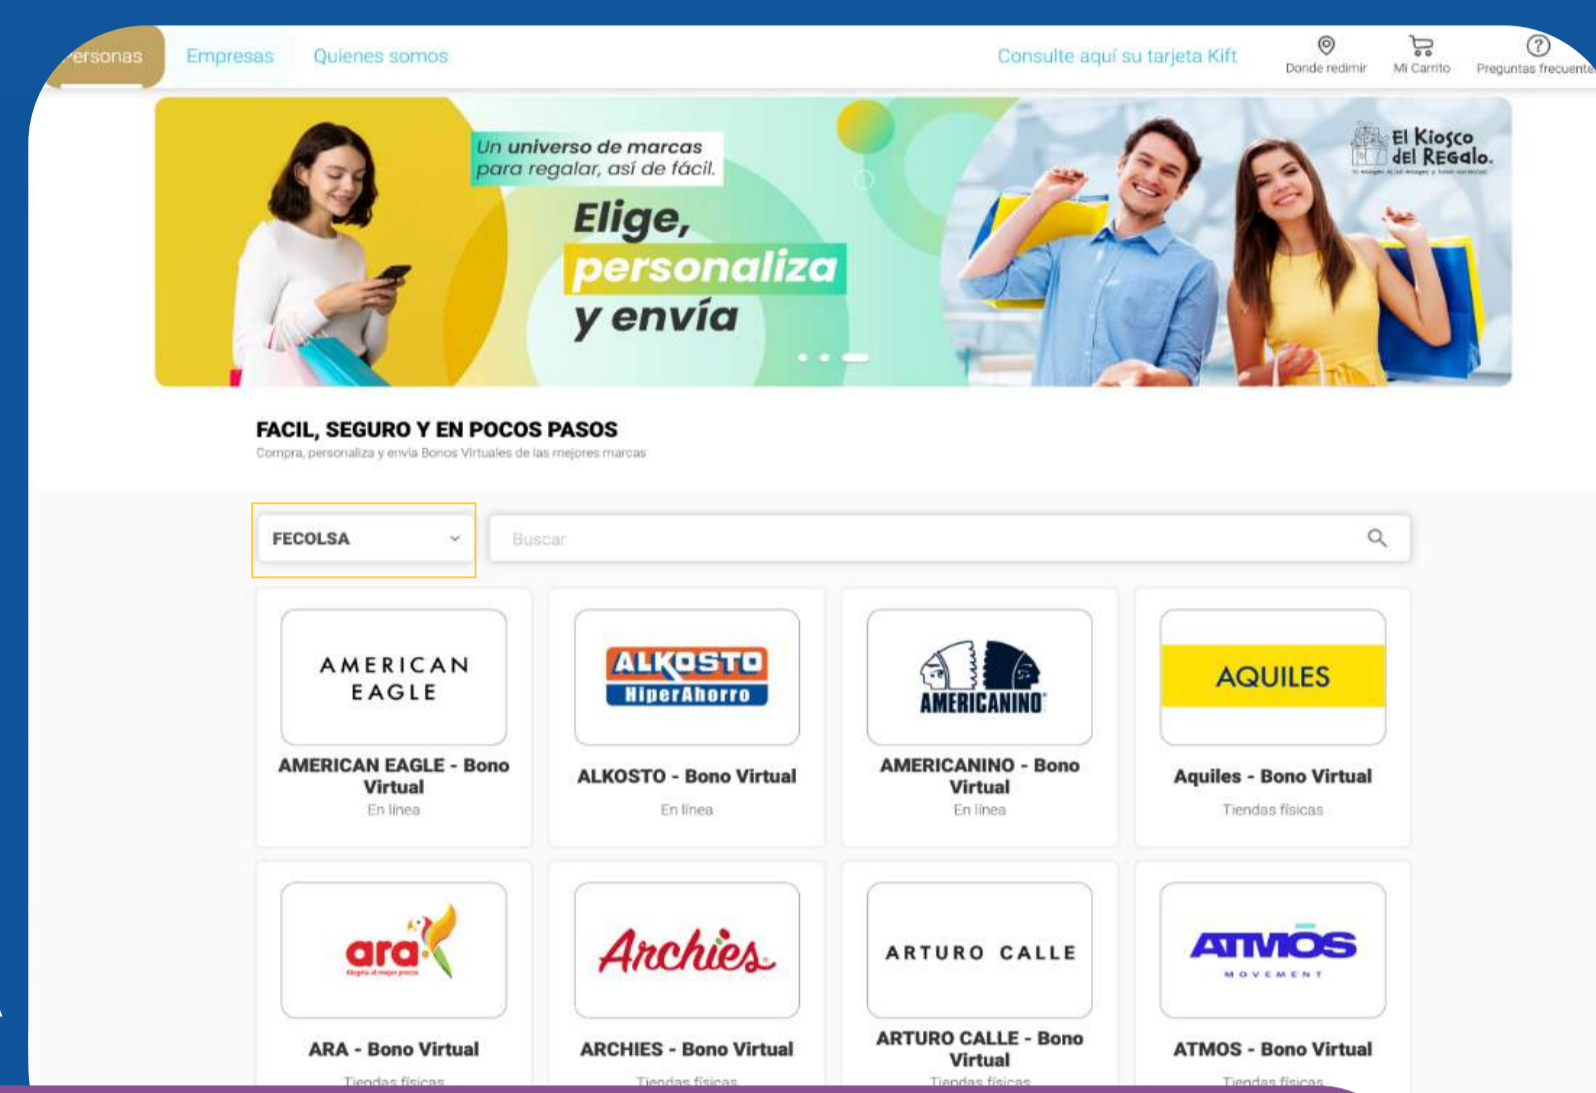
ersonas Empresas Quienes somos

Consulte aquí su tarjeta Kift

Donde redimir Mi Carrito Preguntas frecuente

Un universo de marcas para regalar, así de fácil.

Elige, personaliza y envía

El Kiosco del Regalo.

FACIL, SEGURO Y EN POCOS PASOS

Compra, personaliza y envía Bonos Virtuales de las mejores marcas

FECOLSA

Buscar

AMERICAN EAGLE

AMERICAN EAGLE - Bono Virtual

En línea

ALKOSTO HiperAhorro

ALKOSTO - Bono Virtual

En línea

AMERICANINO

AMERICANINO - Bono Virtual

En línea

AQUILES

Aquiles - Bono Virtual

Tiendas físicas

ara

ARA - Bono Virtual

Tiendas físicas

Archies

ARCHIES - Bono Virtual

Tiendas físicas

ARTURO CALLE

ARTURO CALLE - Bono Virtual

Tiendas físicas

ATMOS MOVEMENT

ATMOS - Bono Virtual

Tiendas físicas